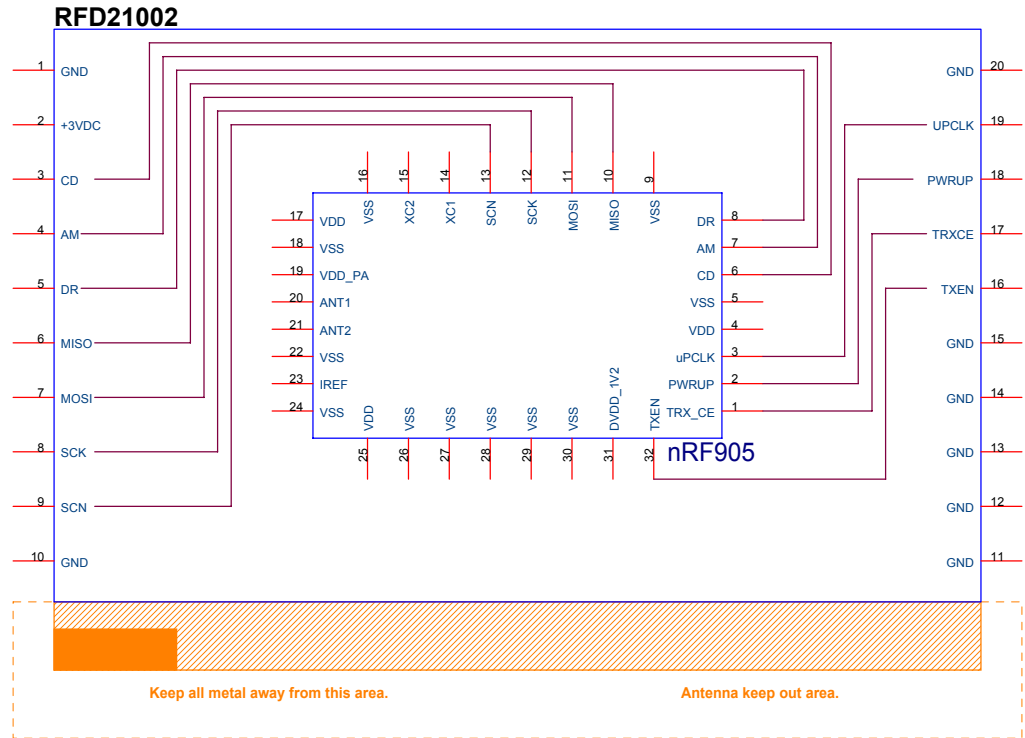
RFD21002

1 GND
2 +3VDC
3 CD
4 AM
5 DR
6 MISO
7 MOSI
8 SCK
9 SCN
10 GND

GND 20
UPCLK 19
PWRUP 18
TRXCE 17
TXEN 16
GND 15
GND 14
GND 13
GND 12
GND 11

16 VSS
15 XC2
14 XC1
13 SCN
12 SCK
11 MOSI
10 MISO
9 VSS

17 VDD
18 VSS
19 VDD_PA
20 ANT1
21 ANT2
22 VSS
23 IREF
24 VSS

DR 8
AM 7
CD 6
VSS 5
VDD 4
uPCLK 3
PWRUP 2
TRX_CE 1

VDD 25
VSS 26
VSS 27
VSS 28
VSS 29
VSS 30
DVDD_1V2 31
TXEN 32

nRF905

Keep all metal away from this area.

Antenna keep out area.